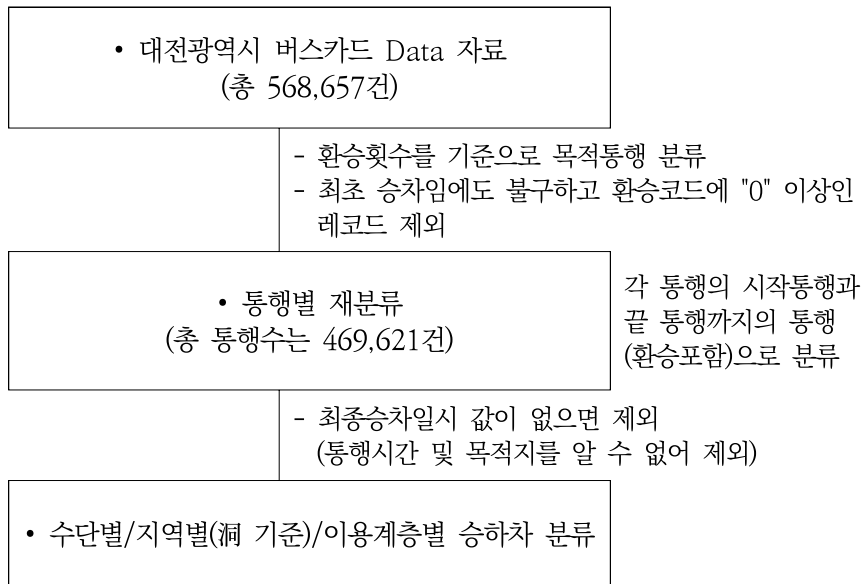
• 대전광역시 버스카드 Data 자료
(총 568,657건)

- 환승횟수를 기준으로 목적통행 분류
- 최초 승차임에도 불구하고 환승코드에 "0" 이상인 레코드 제외

• 통행별 재분류
(총 통행수는 469,621건)

각 통행의 시작통행과 끝 통행까지의 통행 (환승포함)으로 분류

- 최종승차일시 값이 없으면 제외
(통행시간 및 목적지를 알 수 없어 제외)

• 수단별/지역별(洞 기준)/이용계층별 승하차 분류